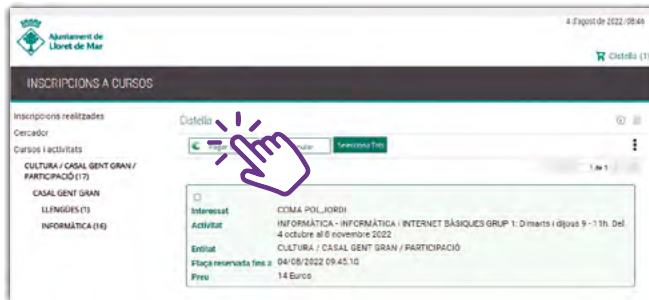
Ajuntament de Lloret de Mar

4 d'agost de 2022 | 08:46

Cistella (1)

INSCRIPCIONS A CURSOS

Inscripcions realitzades
Cercador
Cursos i activitats
CULTURA / CASAL GENT GRAN / PARTICIPACIÓ (17)
CASAL GENT GRAN
LLENGÜES (1)
INFORMÀTICA (16)

Cistella

Pagar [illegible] Anul·lar Selecciona Tots

1 de 1

Interessat COMA POL, JORDI
Activitat INFORMÀTICA - INFORMÀTICA i INTERNET BÀSIQUES GRUP 1: Dimarts i dijous 9 - 11h. Del 4 octubre al 8 novembre 2022
Entitat CULTURA / CASAL GENT GRAN / PARTICIPACIÓ
Plaça reservada fins a 04/08/2022 09:45:10
Preu 14 Euros